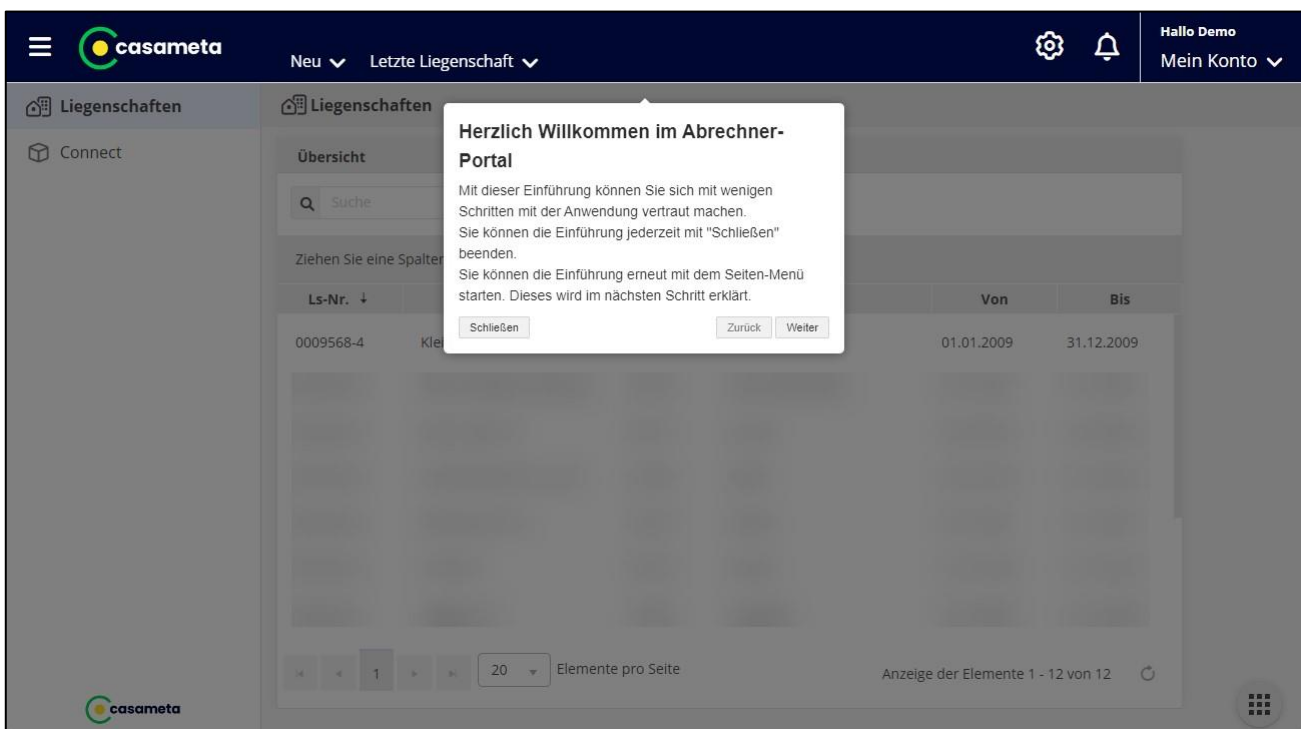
casameta

Neu Letzte Liegenschaft

Hallo Demo
Mein Konto

Liegenschaften
Connect

Liegenschaften

Übersicht

Suche

Ziehen Sie eine Spalter

| Ls-Nr. ↓ | | Von | Bis |
|---|---|---|---|
| 0009568-4 | Klei | 01.01.2009 | 31.12.2009 |

Herzlich Willkommen im Abrechner-Portal

Mit dieser Einführung können Sie sich mit wenigen Schritten mit der Anwendung vertraut machen.
Sie können die Einführung jederzeit mit "Schließen" beenden.
Sie können die Einführung erneut mit dem Seiten-Menü starten. Dieses wird im nächsten Schritt erklärt.

Schließen Zurück Weiter

1 20 Elemente pro Seite

Anzeige der Elemente 1 - 12 von 12

casameta